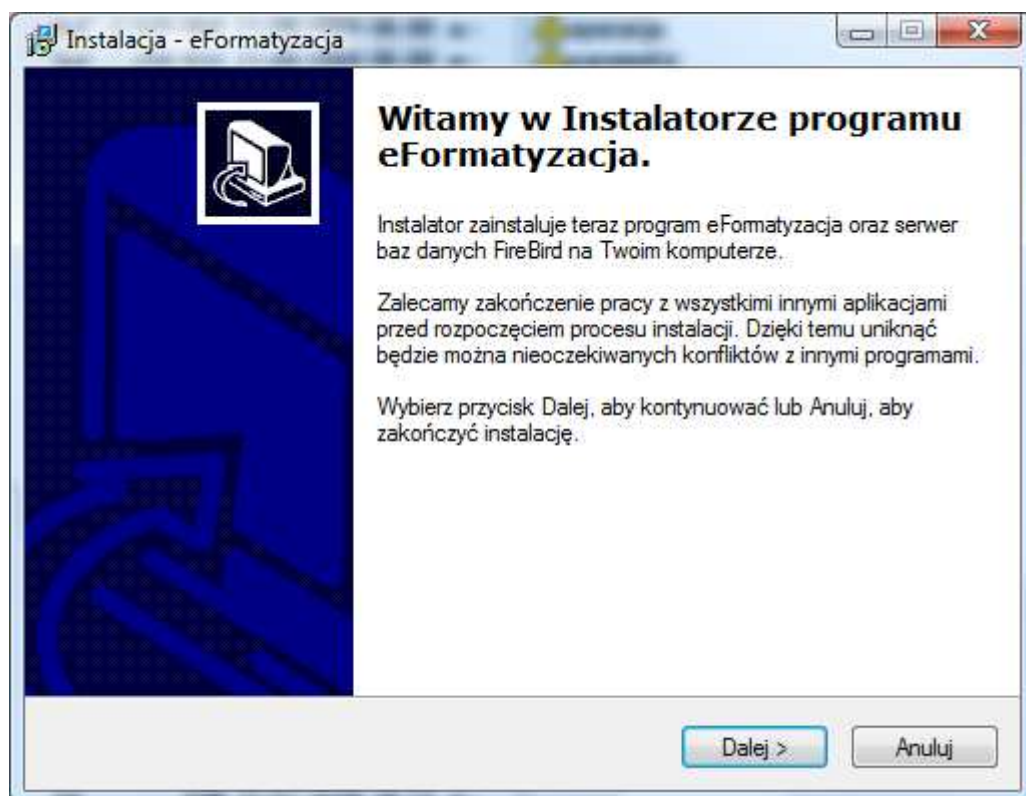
Instalacja - eFormatyzacja

Witamy w Instalatorze programu eFormatyzacja.

Instalator zainstaluje teraz program eFormatyzacja oraz serwer baz danych FireBird na Twoim komputerze.

Zalecamy zakończenie pracy z wszystkimi innymi aplikacjami przed rozpoczęciem procesu instalacji. Dzięki temu uniknąć będzie można nieoczekiwanych konfliktów z innymi programami.

Wybierz przycisk Dalej, aby kontynuować lub Anuluj, aby zakończyć instalację.

Dalej >

Anuluj